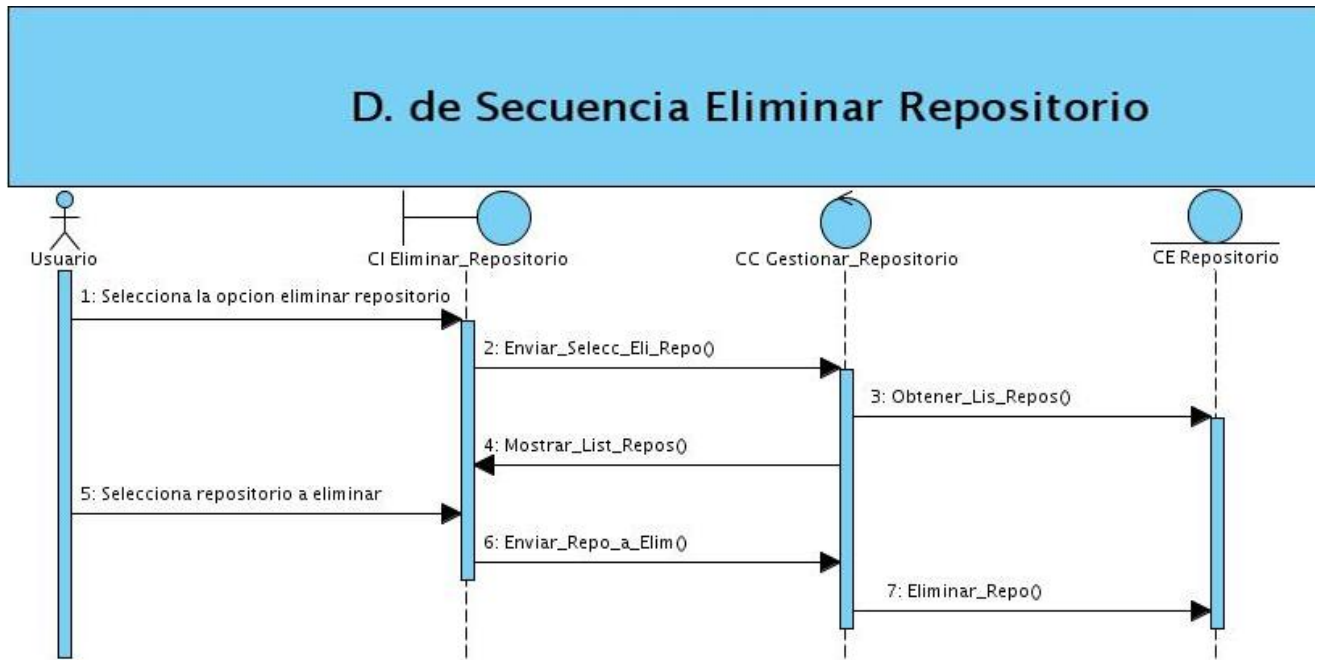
D. de Secuencia Eliminar Repositorio

Usuario

CI Eliminar_Repositorio

CC Gestionar_Repositorio

CE Repositorio

1: Selecciona la opcion eliminar repositorio

2: Enviar_Selecc_Eli_Repo()

3: Obtener_Lis_Repos()

4: Mostrar_List_Repos()

5: Selecciona repositorio a eliminar

6: Enviar_Repo_a_Elim()

7: Eliminar_Repo()